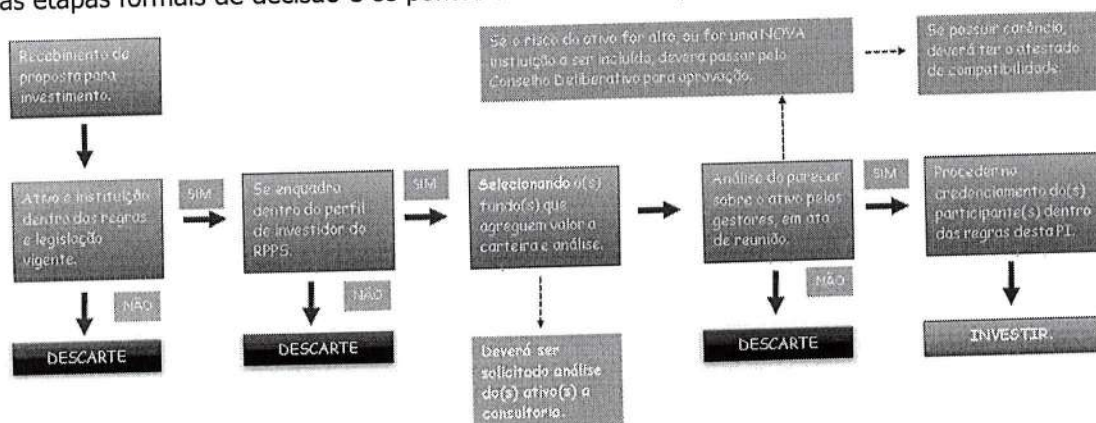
as etapas formais de decisão e os pontos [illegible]

Recebimento de proposta para investimento.

Ativo e instituição dentro das regras e legislação vigente.

SIM

NÃO

DESCARTE

Se enquadra dentro do perfil de investidor do RPPS.

SIM

NÃO

DESCARTE

Selecionando o(s) fundo(s) que agreguem valor a carteira e análise.

Deverá ser solicitado análise do(s) ativo(s) a consultoria.

Se o risco do ativo for alto ou for uma NOVA instituição a ser incluída, deverá passar pelo Conselho Deliberativo para aprovação.

Se possuir carência, deverá ter o atestado de compatibilidade.

Análise do parecer sobre o ativo pelos gestores, em ata de reunião.

SIM

NÃO

DESCARTE

Proceder no credenciamento do(s) participante(s) dentro das regras desta PI.

INVESTIR.